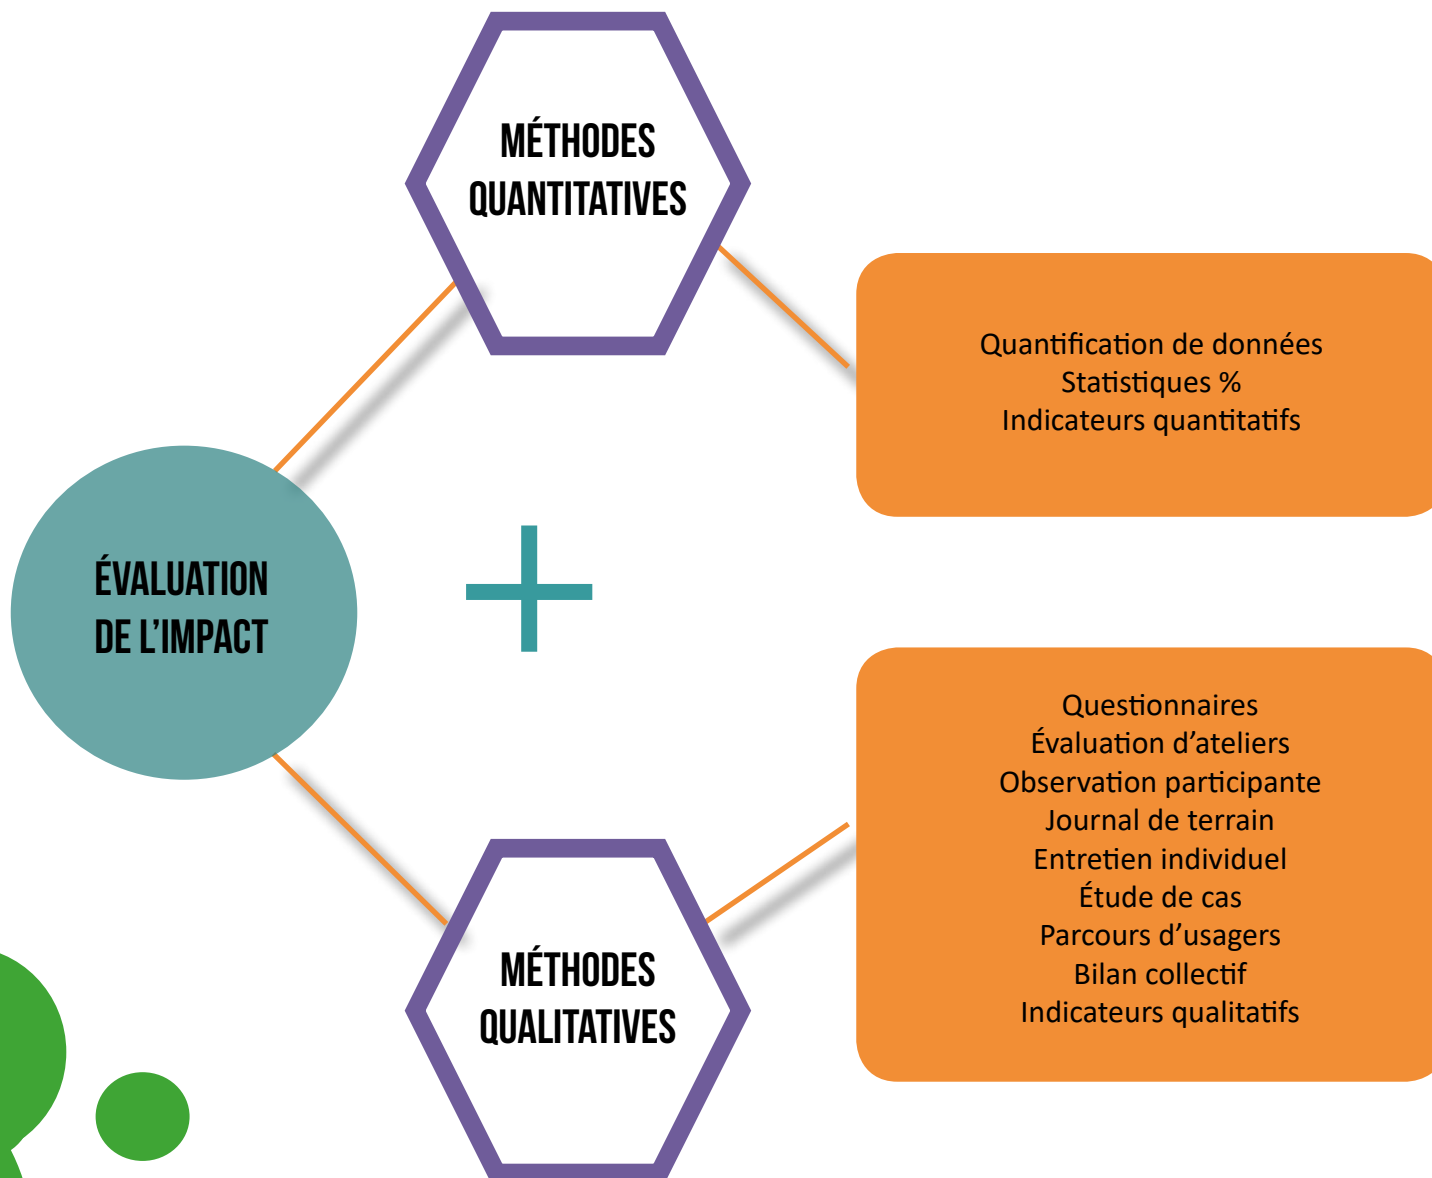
MÉTHODES QUANTITATIVES

Quantification de données
Statistiques %
Indicateurs quantitatifs

ÉVALUATION DE L'IMPACT

+

Questionnaires
Évaluation d'ateliers
Observation participante
Journal de terrain
Entretien individuel
Étude de cas
Parcours d'usagers
Bilan collectif
Indicateurs qualitatifs

MÉTHODES QUALITATIVES